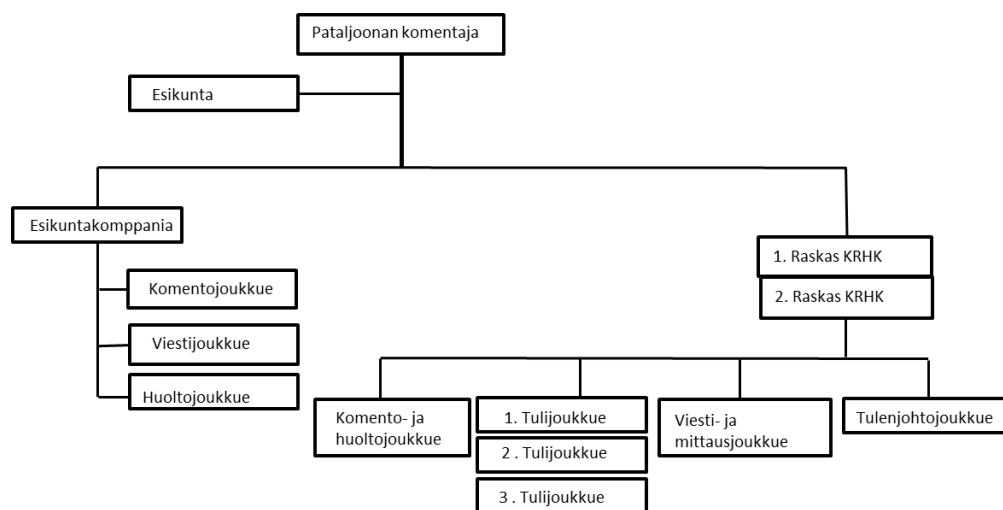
Pataljoonan komentaja

Esikunta

Esikuntakomppania

Komentojoukkue

Viestijoukkue

Huoltojoukkue

1. Raskas KRHK

2. Raskas KRHK

Komento- ja huoltojoukkue

1. Tulijoukkue

2 . Tulijoukkue

3 . Tulijoukkue

Viesti- ja mittausjoukkue

Tulenjohtojoukkue